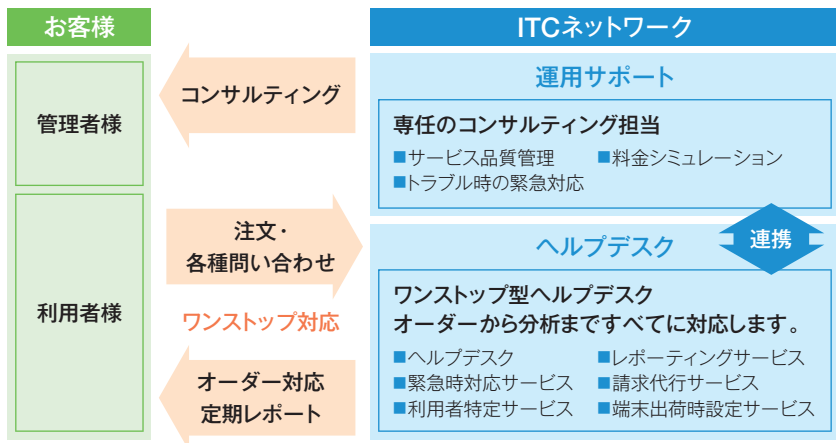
お客様

管理者様

利用者様

コンサルティング

注文・
各種問い合わせ

ワンストップ対応

オーダー対応
定期レポート

ITCネットワーク

運用サポート

専任のコンサルティング担当

■サービス品質管理　■料金シミュレーション
■トラブル時の緊急対応

連携

ヘルプデスク

ワンストップ型ヘルプデスク
オーダーから分析まですべてに対応します。

■ヘルプデスク　■レポーティングサービス
■緊急時対応サービス　■請求代行サービス
■利用者特定サービス　■端末出荷時設定サービス